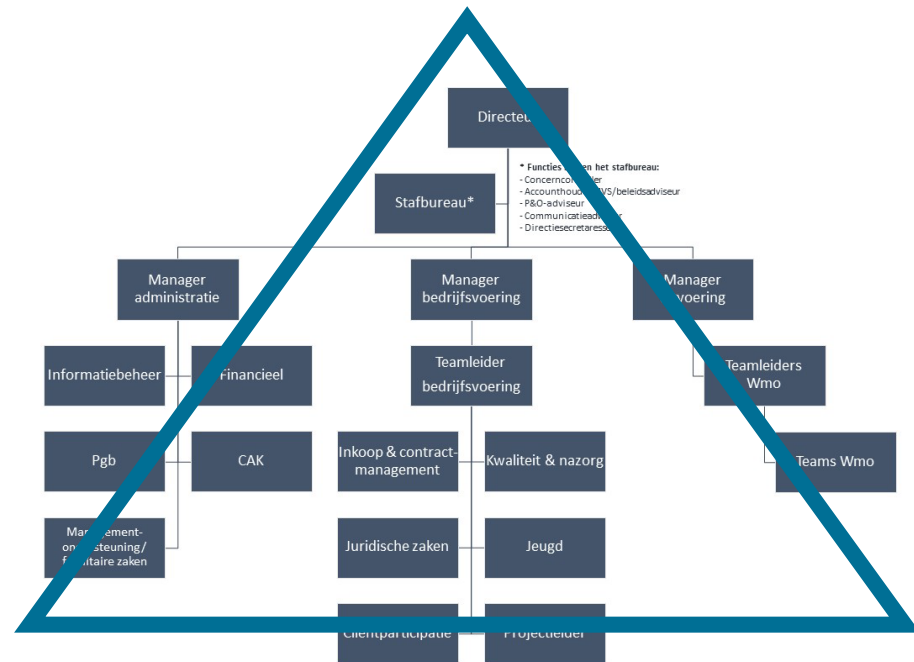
Directeur

Stafbureau*

* Functies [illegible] het stafbureau:
- Concerncon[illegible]ler
- Accounthoud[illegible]VS/beleidsadviseur
- P&O-adviseur
- Communicatiead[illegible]r
- Directiesecretaress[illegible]

Manager administratie

Manager bedrijfsvoering

Manager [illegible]voering

Informatiebeheer

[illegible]inancieel

Pgb

CAK

Ma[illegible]ement-on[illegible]steuning/ f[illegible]itaire zaken

Teamleider bedrijfsvoering

Inkoop & contract-management

Kwaliteit & nazorg

Juridische zaken

Jeugd

Cliëntparticipatie

Projectleider

Teamleiders Wmo

Teams Wmo